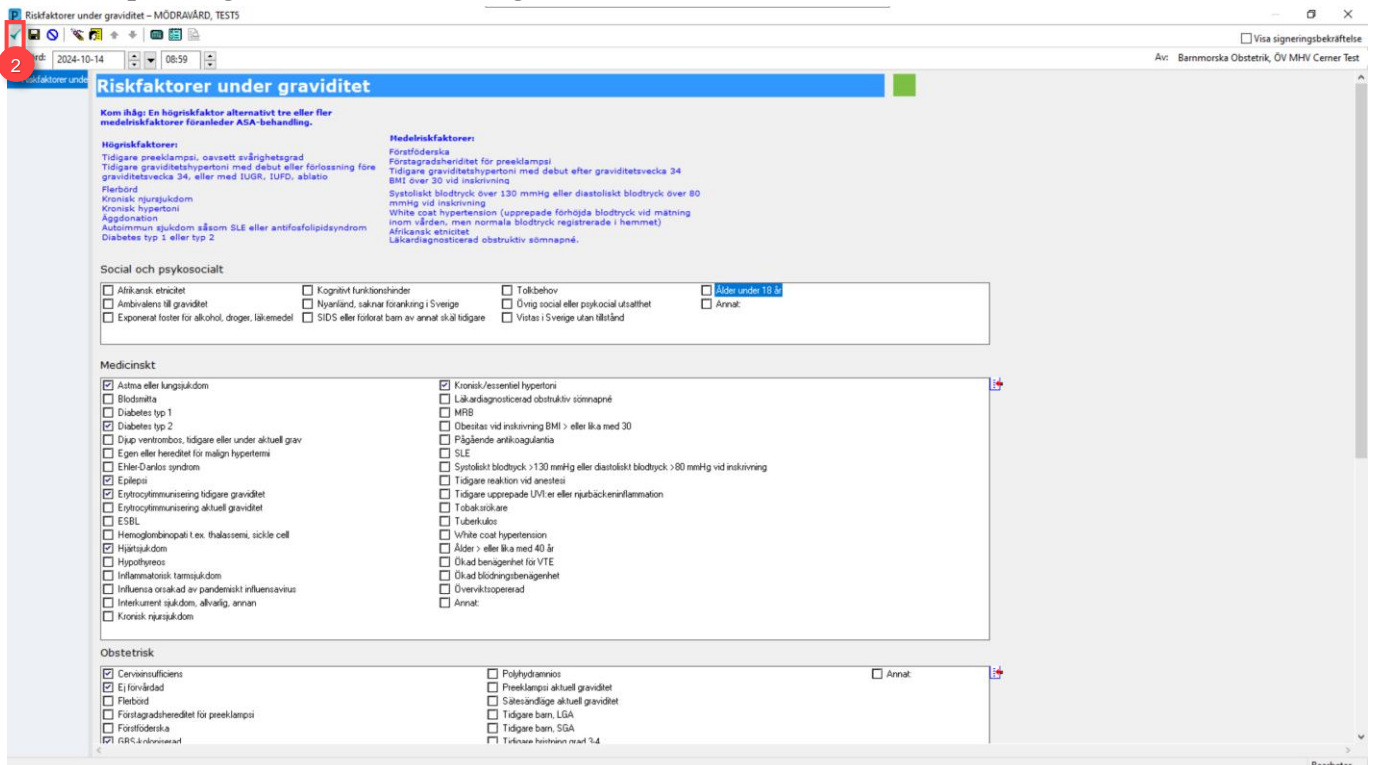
Riskfaktorer under graviditet – MÖDRAVÅRD, TESTS

2

Visa signeringsbekräftelse

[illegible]rd: 2024-10-14 08:59

Av: Barnmorska Obstetrik, ÖV MHV Cerner Test

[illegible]iskfaktorer unde

Riskfaktorer under graviditet

Kom ihåg: En högriskfaktor alternativt tre eller fler medelriskfaktorer föranleder ASA-behandling.

Högriskfaktorer:
Tidigare preeklampsi, oavsett svårighetsgrad
Tidigare graviditetshypertoni med debut eller förlossning före graviditetsvecka 34, eller med IUGR, IUFD, ablatio
Flerbörd
Kronisk njursjukdom
Kronisk hypertoni
Äggdonation
Autoimmun sjukdom såsom SLE eller antifosfolipidsyndrom
Diabetes typ 1 eller typ 2

Medelriskfaktorer:
Förstföderska
Förstagradsheriditet för preeklampsi
Tidigare graviditetshypertoni med debut efter graviditetsvecka 34
BMI över 30 vid inskrivning
Systoliskt blodtryck över 130 mmHg eller diastoliskt blodtryck över 80 mmHg vid inskrivning
White coat hypertension (upprepade förhöjda blodtryck vid mätning inom vården, men normala blodtryck registrerade i hemmet)
Afrikansk etnicitet
Läkardiagnosticerad obstruktiv sömnapné.

Social och psykosocialt

Afrikansk etnicitet
Ambivalens till graviditet
Exponerat foster för alkohol, droger, läkemedel
Kognitivt funktionshinder
Nyanländ, saknar förankring i Sverige
SIDS eller förlorat barn av annat skäl tidigare
Tolkbehov
Övrig social eller psykocial utsatthet
Vistas i Sverige utan tillstånd
Ålder under 18 år
Annat:

Medicinskt

Astma eller lungsjukdom
Blodsmitta
Diabetes typ 1
Diabetes typ 2
Djup ventrombos, tidigare eller under aktuell grav
Egen eller hereditet för malign hypertermi
Ehler-Danlos syndrom
Epilepsi
Erytrocytimmunisering tidigare graviditet
Erytrocytimmunisering aktuell graviditet
ESBL
Hemoglombinopati t.ex. thalassemi, sickle cell
Hjärtsjukdom
Hypothyreos
Inflammatorisk tarmsjukdom
Influensa orsakad av pandemiskt influensavirus
Interkurrent sjukdom, allvarlig, annan
Kronisk njursjukdom
Kronisk/essentiell hypertoni
Läkardiagnosticerad obstruktiv sömnapné
MRB
Obesitas vid inskrivning BMI > eller lika med 30
Pågående antikoagulantia
SLE
Systoliskt blodtryck >130 mmHg eller diastoliskt blodtryck >80 mmHg vid inskrivning
Tidigare reaktion vid anestesi
Tidigare upprepade UVI:er eller njurbäckeninflammation
Tobaksrökare
Tuberkulos
White coat hypertension
Ålder > eller lika med 40 år
Ökad benägenhet för VTE
Ökad blödningsbenägenhet
Överviktsopererad
Annat:

Obstetrisk

Cervixinsufficiens
Ej förvårdad
Flerbörd
Förstagradshereditet för preeklampsi
Förstföderska
GBS-koloniserad
Polyhydramnios
Preeklampsi aktuell graviditet
Sätesändläge aktuell graviditet
Tidigare barn, LGA
Tidigare barn, SGA
Tidigare bristning grad 3-4
Annat: